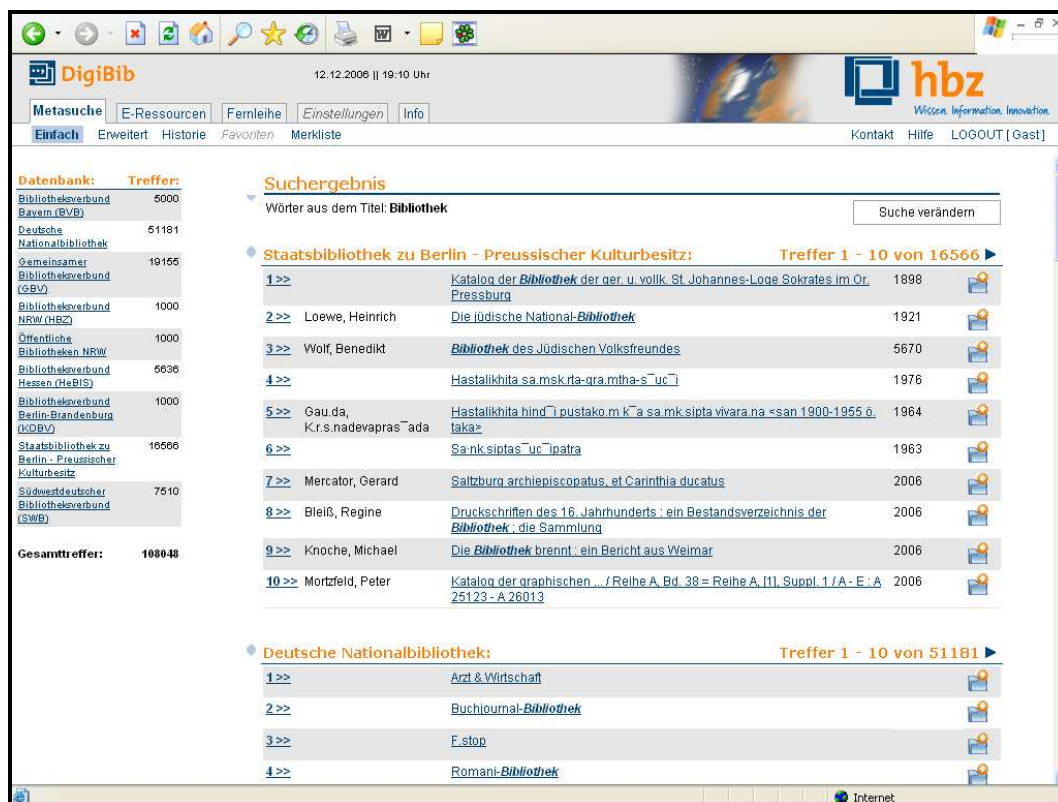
DigiBib

12.12.2006 || 19:10 Uhr

hbz
Wissen. Information. Innovation.

Metasuche | E-Ressourcen | Fernleihe | Einstellungen | Info

Einfach Erweitert Historie Favoriten Merkliste

Kontakt Hilfe LOGOUT [Gast]

| Datenbank: | Treffer: |
|---|---|
| Bibliotheksverbund Bayern (BVB) | 5000 |
| Deutsche Nationalbibliothek | 51181 |
| Gemeinsamer Bibliotheksverbund (GBV) | 19155 |
| Bibliotheksverbund NRW (HBZ) | 1000 |
| Öffentliche Bibliotheken NRW | 1000 |
| Bibliotheksverbund Hessen (HeBIS) | 5636 |
| Bibliotheksverbund Berlin-Brandenburg (KOBV) | 1000 |
| Staatsbibliothek zu Berlin - Preussischer Kulturbesitz | 16566 |
| Südwestdeutscher Bibliotheksverbund (SWB) | 7510 |

Gesamttreffer: 108048

Suchergebnis

Wörter aus dem Titel: Bibliothek

Suche verändern

Staatsbibliothek zu Berlin - Preussischer Kulturbesitz: Treffer 1 - 10 von 16566

| | | | |
|---|---|---|---|
| 1>> | | Katalog der Bibliothek der ger. u. vollk. St. Johannes-Loge Sokrates im Or. Pressburg | 1898 |
| 2>> | Loewe, Heinrich | Die jüdische National-Bibliothek | 1921 |
| 3>> | Wolf, Benedikt | Bibliothek des Jüdischen Volksfreundes | 5670 |
| 4>> | | Hastalikhita sa.msk.rta-gra.mtha-s¯uc¯i | 1976 |
| 5>> | Gau.da, K.r.s.nadevapras¯ada | Hastalikhita hind¯i pustako.m k¯a sa.mk.sipta vivara.na <san 1900-1955 ö. taka> | 1964 |
| 6>> | | Sa·nk.siptas¯uc¯ipatra | 1963 |
| 7>> | Mercator, Gerard | Saltzburg archiepiscopatus, et Carinthia ducatus | 2006 |
| 8>> | Bleiß, Regine | Druckschriften des 16. Jahrhunderts : ein Bestandsverzeichnis der Bibliothek ; die Sammlung | 2006 |
| 9>> | Knoche, Michael | Die Bibliothek brennt : ein Bericht aus Weimar | 2006 |
| 10>> | Mortzfeld, Peter | Katalog der graphischen ... / Reihe A, Bd. 38 = Reihe A, [1], Suppl. 1 / A - E : A 25123 - A 26013 | 2006 |

Deutsche Nationalbibliothek: Treffer 1 - 10 von 51181

| | |
|---|---|
| 1>> | Arzt & Wirtschaft |
| 2>> | Buchjournal-Bibliothek |
| 3>> | F.stop |
| 4>> | Romani-Bibliothek |

Internet